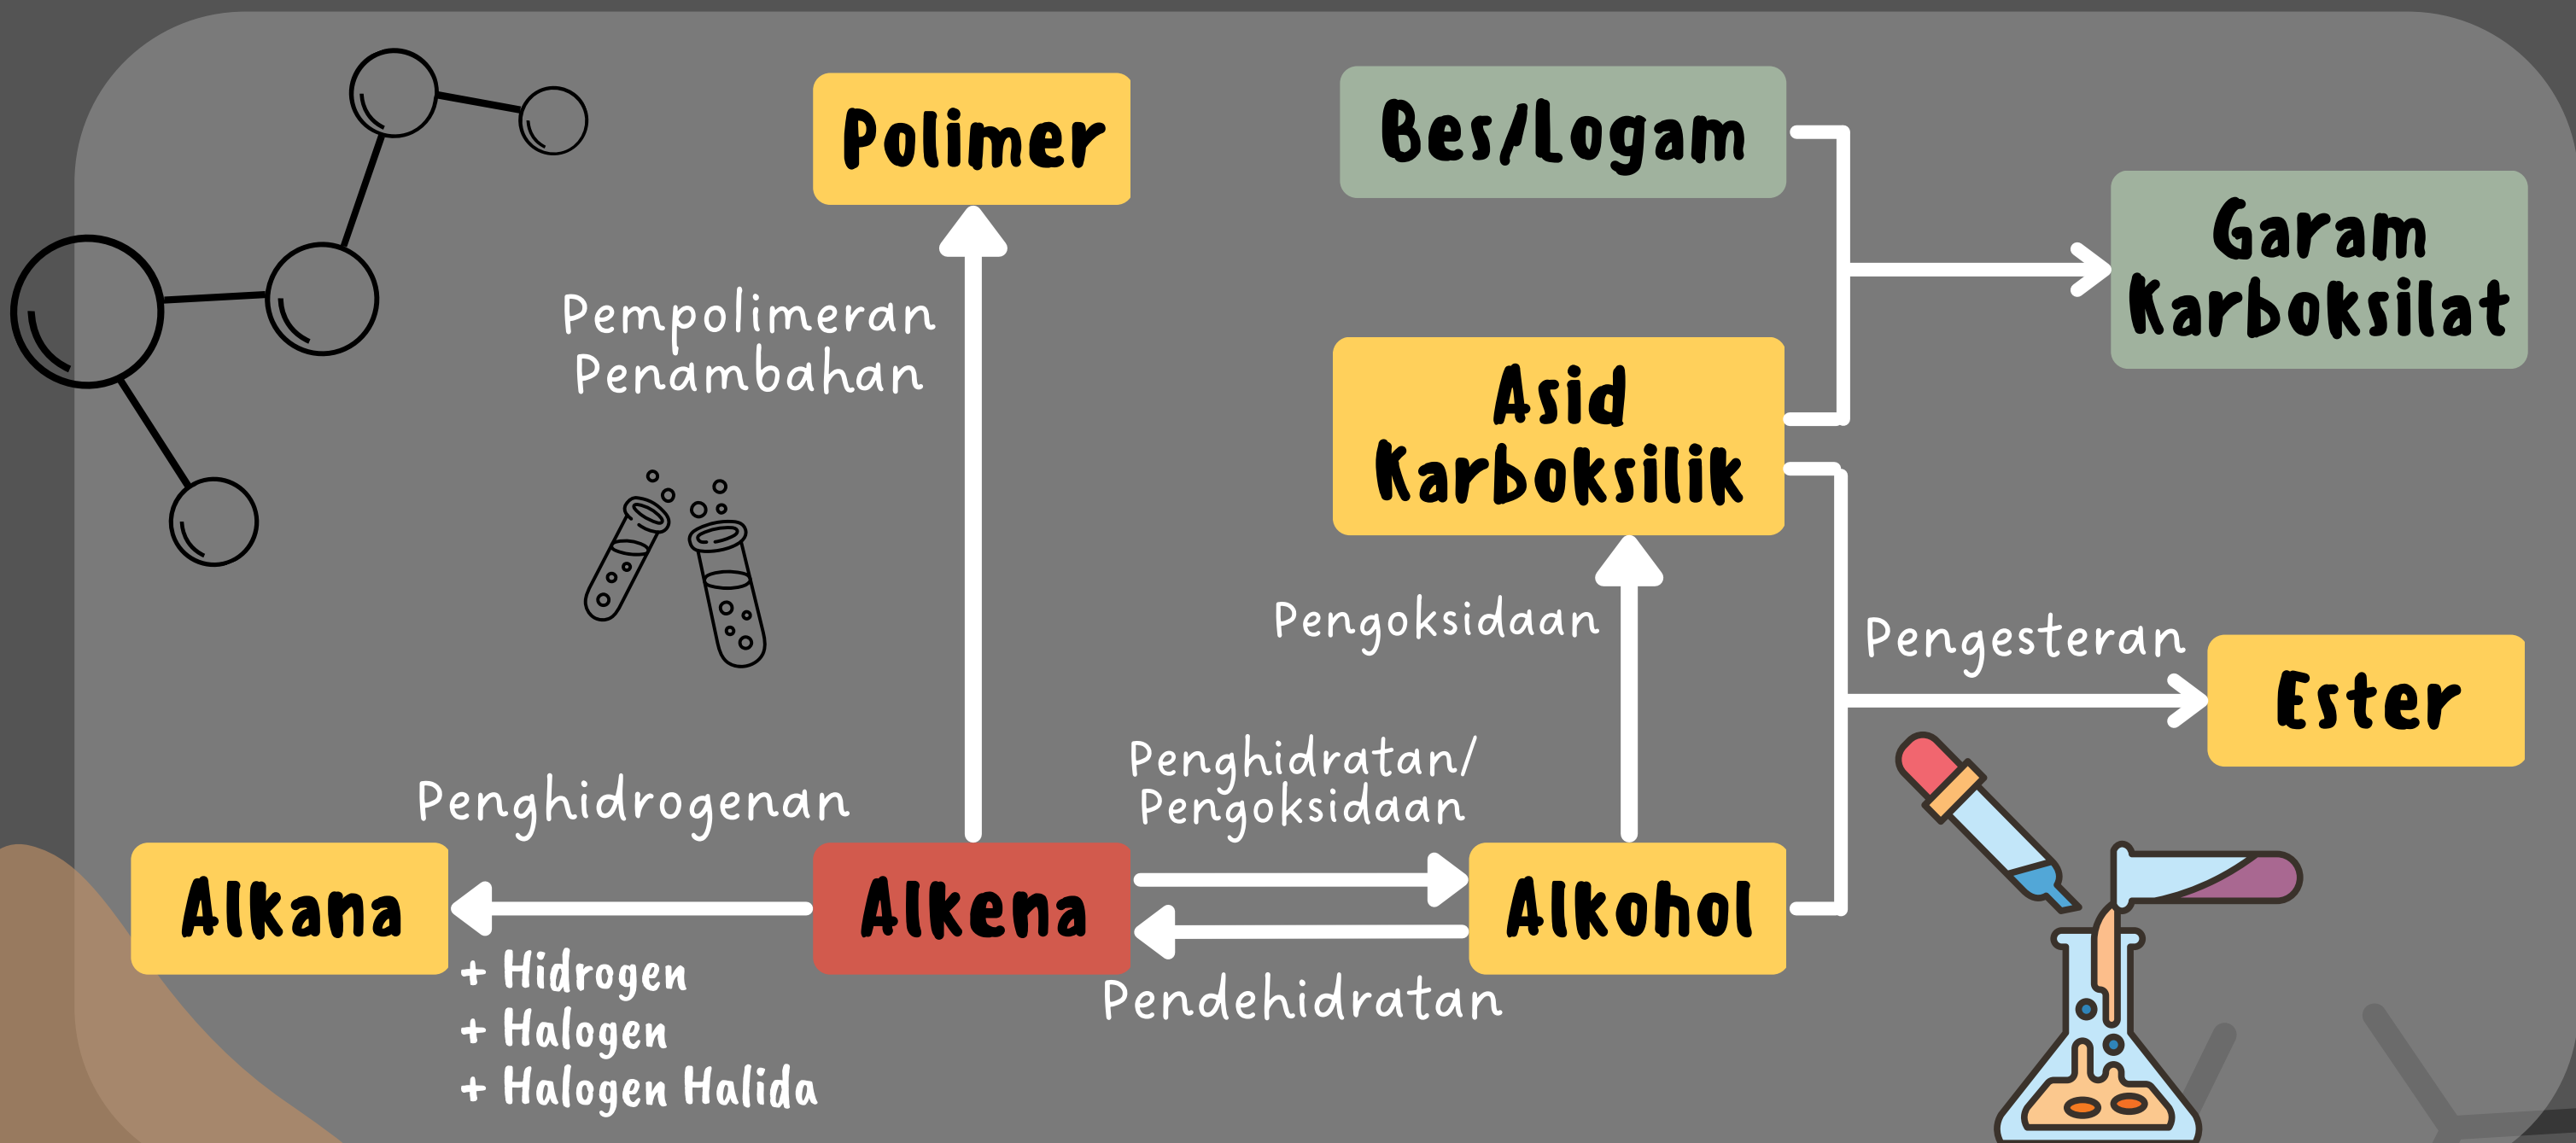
Polimer

Pempolimeran Penambahan

Bes/Logam

Garam Karboksilat

Asid Karboksilik

Pengoksidaan

Pengesteran

Ester

Penghidrogenan

Penghidratan/ Pengoksidaan

Alkana

Alkena

Alkohol

+ Hidrogen
+ Halogen
+ Halogen Halida

Pendehidratan